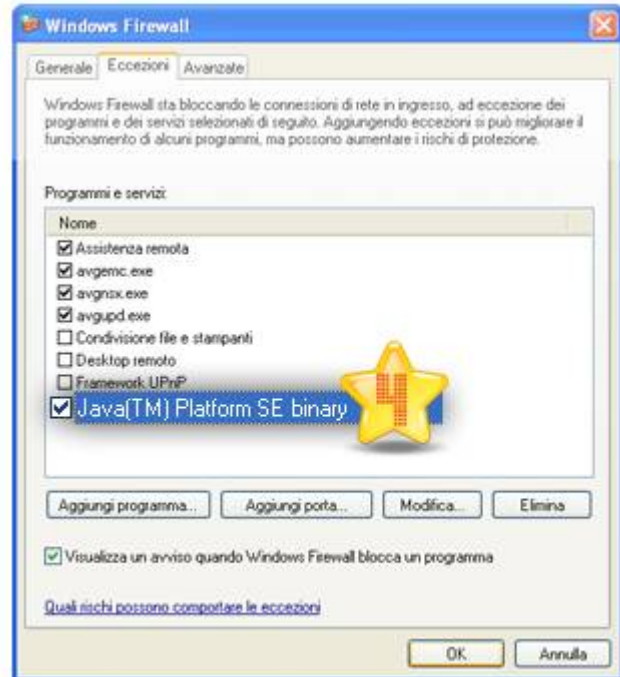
Windows Firewall

Generale | Eccezioni | Avanzate

Windows Firewall sta bloccando le connessioni di rete in ingresso, ad eccezione dei programmi e dei servizi selezionati di seguito. Aggiungendo eccezioni si può migliorare il funzionamento di alcuni programmi, ma possono aumentare i rischi di protezione.

Programmi e servizi:

Nome
☑ Assistenza remota
☑ avgemc.exe
☑ avgnsx.exe
☑ avgupd.exe
☐ Condivisione file e stampanti
☐ Desktop remoto
☐ Framework UPnP
☑ Java(TM) Platform SE binary

4

Aggiungi programma... | Aggiungi porta... | Modifica... | Elimina

☑ Visualizza un avviso quando Windows Firewall blocca un programma

Quali rischi possono comportare le eccezioni

OK | Annulla